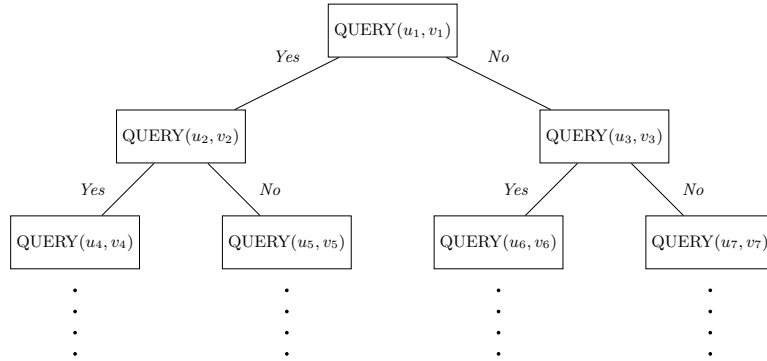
$\text{QUERY}(u_1, v_1)$

*Yes* *No*

$\text{QUERY}(u_2, v_2)$

$\text{QUERY}(u_3, v_3)$

*Yes* *No* *Yes* *No*

$\text{QUERY}(u_4, v_4)$ $\text{QUERY}(u_5, v_5)$ $\text{QUERY}(u_6, v_6)$ $\text{QUERY}(u_7, v_7)$

$\vdots$ $\vdots$ $\vdots$ $\vdots$